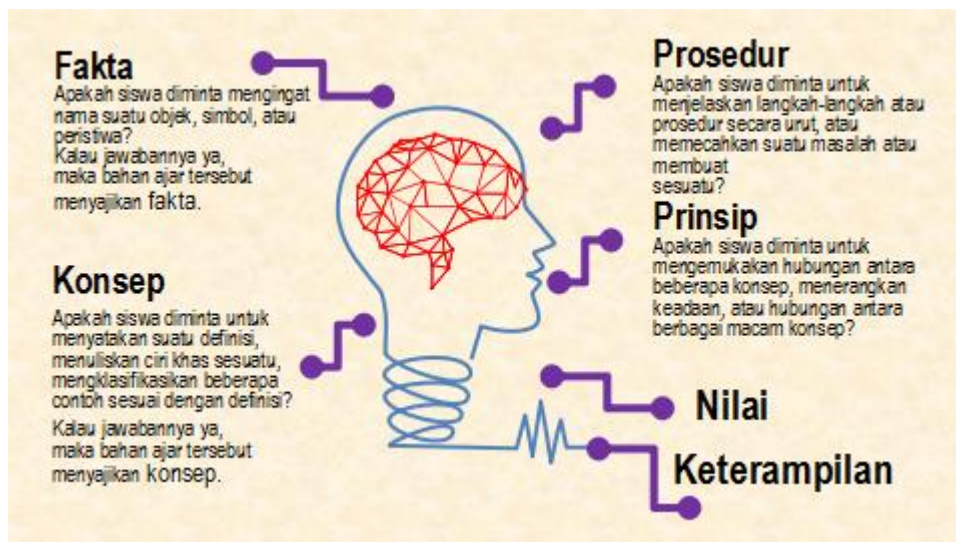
Fakta
Apakah siswa diminta mengingat nama suatu objek, simbol, atau peristiwa?
Kalau jawabannya ya, maka bahan ajar tersebut menyajikan fakta.

Konsep
Apakah siswa diminta untuk menyatakan suatu definisi, menuliskan ciri khas sesuatu, mengklasifikasikan beberapa contoh sesuai dengan definisi?
Kalau jawabannya ya, maka bahan ajar tersebut menyajikan konsep.

Prosedur
Apakah siswa diminta untuk menjelaskan langkah-langkah atau prosedur secara urut, atau memecahkan suatu masalah atau membuat sesuatu?

Prinsip
Apakah siswa diminta untuk mengemukakan hubungan antara beberapa konsep, menerangkan keadaan, atau hubungan antara berbagai macam konsep?

Nilai

Keterampilan